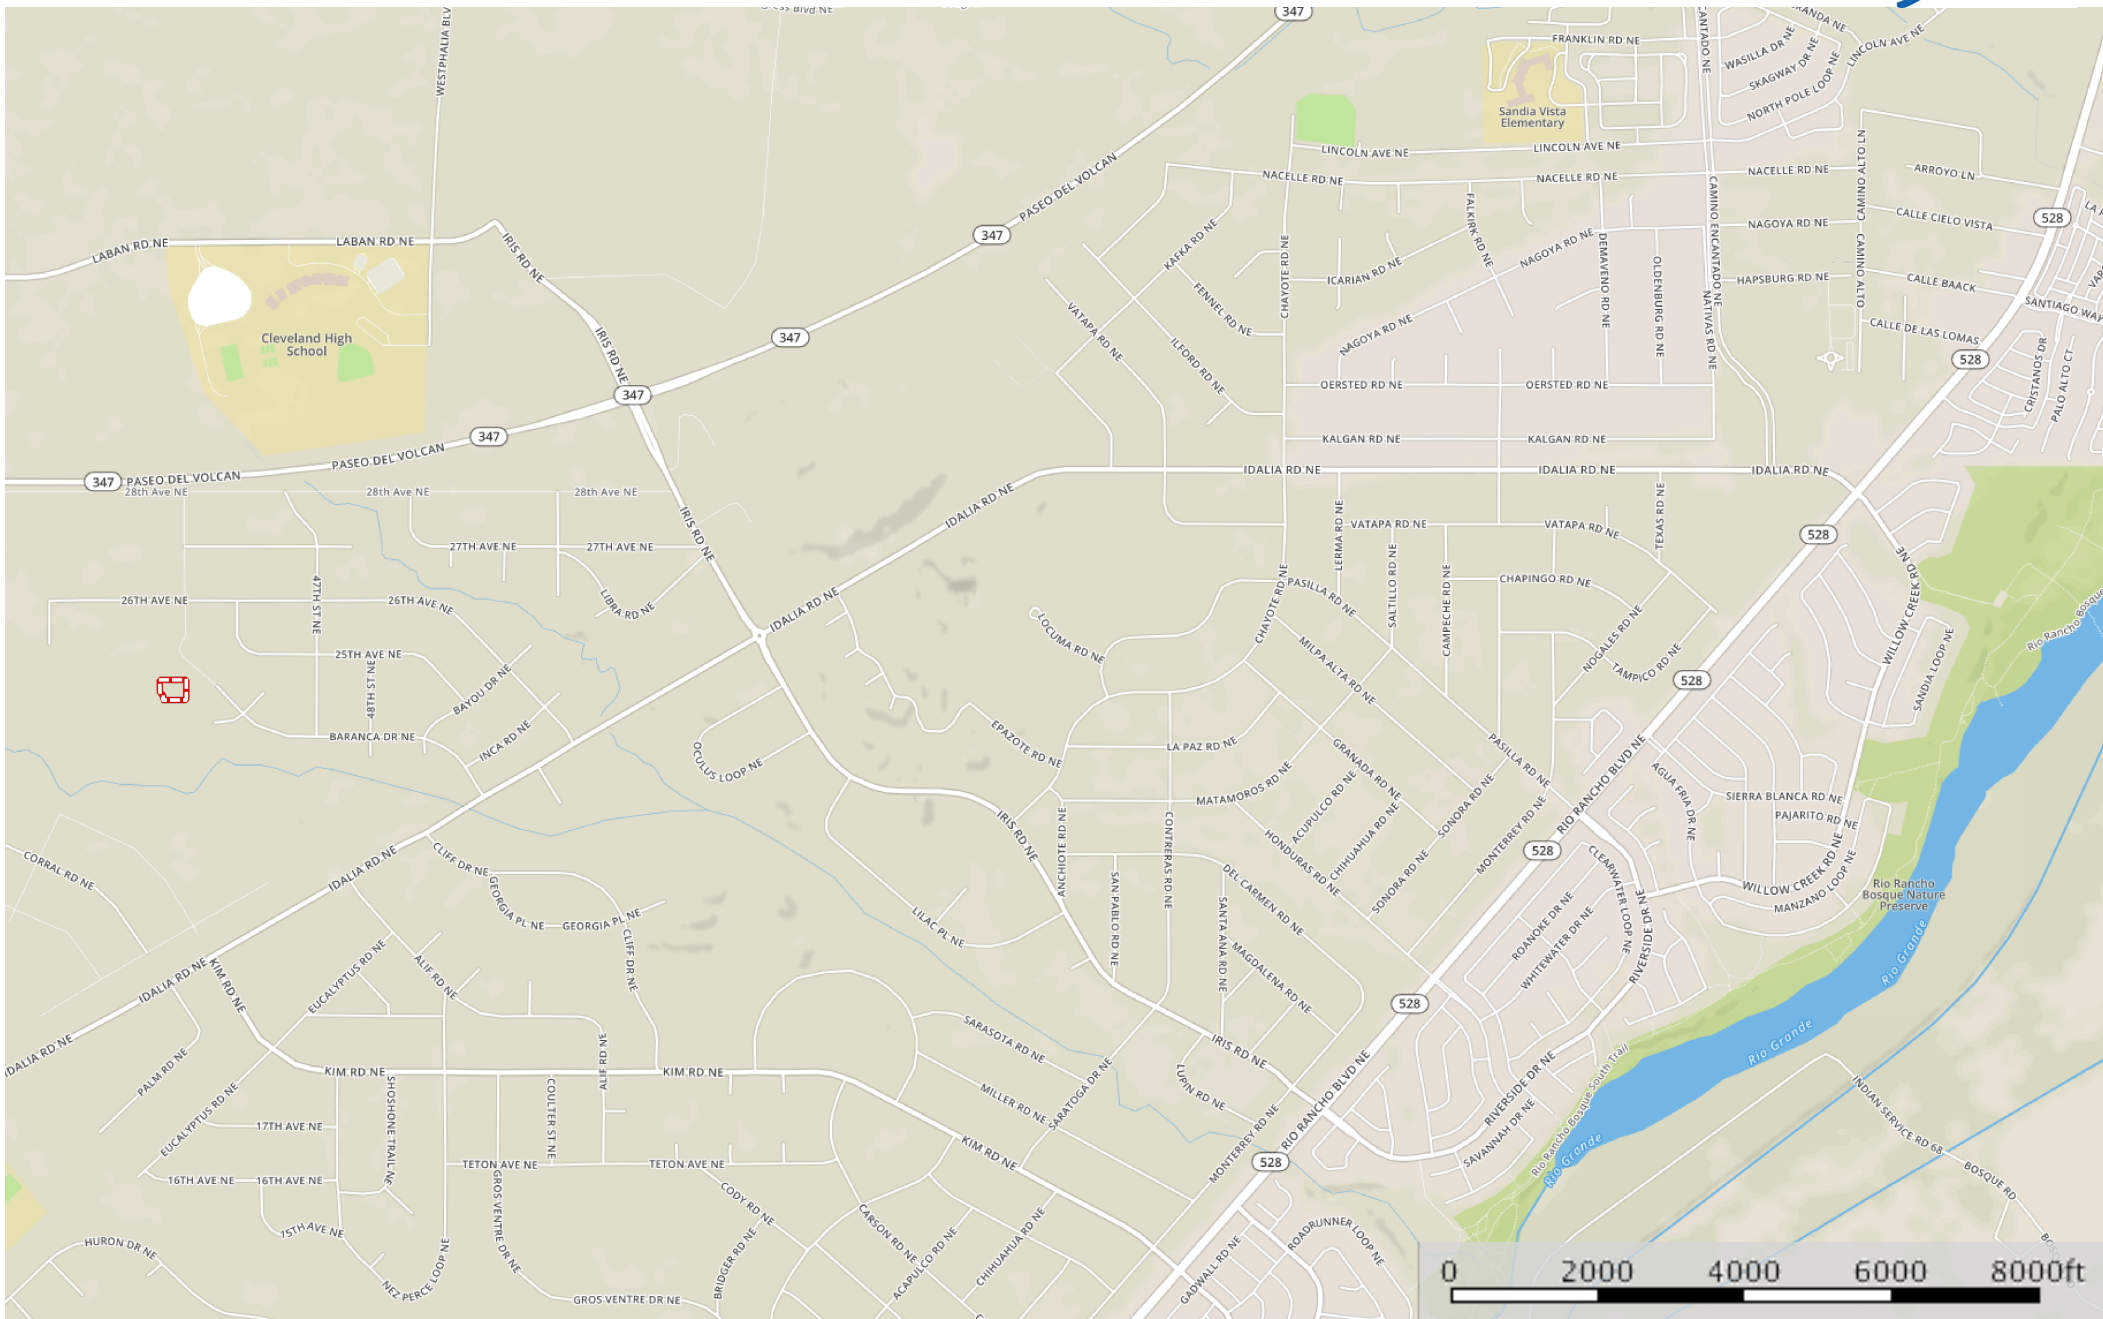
347
FRANKLIN RD NE
WASILLA DR NE
SKAGWAY DR NE
NORTH POLE LOOP NE
LINCOLN AVE NE
Sandia Vista Elementary
WESTPHALIA BLVD
LINCOLN AVE NE
LINCOLN AVE NE
NACELLE RD NE
NACELLE RD NE
NACELLE RD NE
ARROYO LN
PASEO DEL VOLCAN
347
NAGOYA RD NE
CALLE CIELO VISTA
528
LABAN RD NE
LABAN RD NE
IRIS RD NE
KAFKA RD NE
FENNEL RD NE
ICARIAN RD NE
FALKIRK RD NE
NAGOYA RD NE
DEMAVEND RD NE
OLDENBURG RD NE
CAMINO ENCANTADO NE
NATIVAS RD NE
HAPSBURG RD NE
CALLE BAACK
SANTIAGO WAY
Cleveland High School
347
VATAPA RD NE
ILFORD RD NE
CHAYOTE RD NE
NAGOYA RD NE
CAMINO ALTO
CALLE DE LAS LOMAS
528
CRISTANOS DR
PALO ALTO CT
IRIS RD NE
347
OERSTED RD NE
OERSTED RD NE
347
KALGAN RD NE
KALGAN RD NE
PASEO DEL VOLCAN
IDALIA RD NE
IDALIA RD NE
IDALIA RD NE
347
PASEO DEL VOLCAN
28th Ave NE
28th Ave NE
28th Ave NE
IDALIA RD NE
LERMA RD NE
VATAPA RD NE
VATAPA RD NE
TEXAS RD NE
528
27TH AVE NE
27TH AVE NE
IRIS RD NE
SALTILLO RD NE
CAMPECHE RD NE
CHAPINGO RD NE
WILLOW CREEK RD NE
26TH AVE NE
26TH AVE NE
47TH ST NE
LIBRA RD NE
IDALIA RD NE
CHAYOTE RD NE
PASILLA RD NE
NOGALES RD NE
TAMPICO RD NE
528
LOCUMA RD NE
MILPA ALTA RD NE
SANDIA LOOP NE
Rio Rancho Bosque
25TH AVE NE
48TH ST NE
BAYOU DR NE
BARANCA DR NE
INCA RD NE
EPAZOTE RD NE
LA PAZ RD NE
GRANADA RD NE
PASILLA RD NE
RIO RANCHO BLVD NE
AGUA FRIA DR NE
OCULUS LOOP NE
MATAMOROS RD NE
ACUPULCO RD NE
CHIHUAHUA RD NE
SONORA RD NE
MONTERREY RD NE
SIERRA BLANCA RD NE
PAJARITO RD NE
CORRAL RD NE
CLIFF DR NE
IRIS RD NE
ANCHIOTE RD NE
CONTRERAS RD NE
HONDURAS RD NE
SONORA RD NE
528
CLEARWATER LOOP NE
WILLOW CREEK RD NE
MANZANO LOOP NE
Rio Rancho Bosque Nature Preserve
IDALIA RD NE
GEORGIA PL NE
GEORGIA PL NE
CLIFF DR NE
SAN PABLO RD NE
DEL CARMEN RD NE
LILAC PL NE
SANTA ANA RD NE
MAGDALENA RD NE
ROANOKE DR NE
WHITEWATER DR NE
RIVERSIDE DR NE
Rio Grande
IDALIA RD NE
KIM RD NE
EUCALYPTUS RD NE
ALIF RD NE
528
SARASOTA RD NE
IRIS RD NE
Rio Grande
IDALIA RD NE
PALM RD NE
ALIF RD NE
SARATOGA DR NE
KIM RD NE
KIM RD NE
SHOSHONE TRAIL NE
COULTER ST NE
MILLER RD NE
LUPIN RD NE
RIO RANCHO BLVD NE
MONTERREY RD NE
RIVERSIDE DR NE
SAVANNAH DR NE
Rio Rancho Bosque South Trail
INDIAN SERVICE RD 68
EUCALYPTUS RD NE
17TH AVE NE
TETON AVE NE
TETON AVE NE
KIM RD NE
528
Rio Grande
BOSQUE RD
16TH AVE NE
16TH AVE NE
GROS VENTRE DR NE
CODY RD NE
CARSON RD NE
15TH AVE NE
HURON DR NE
NEZ PERCE LOOP NE
BRIDGER RD NE
ACAPULCO RD NE
CHIHUAHUA RD NE
GADWALL RD NE
ROADRUNNER LOOP NE
GROS VENTRE DR NE
0 2000 4000 6000 8000ft